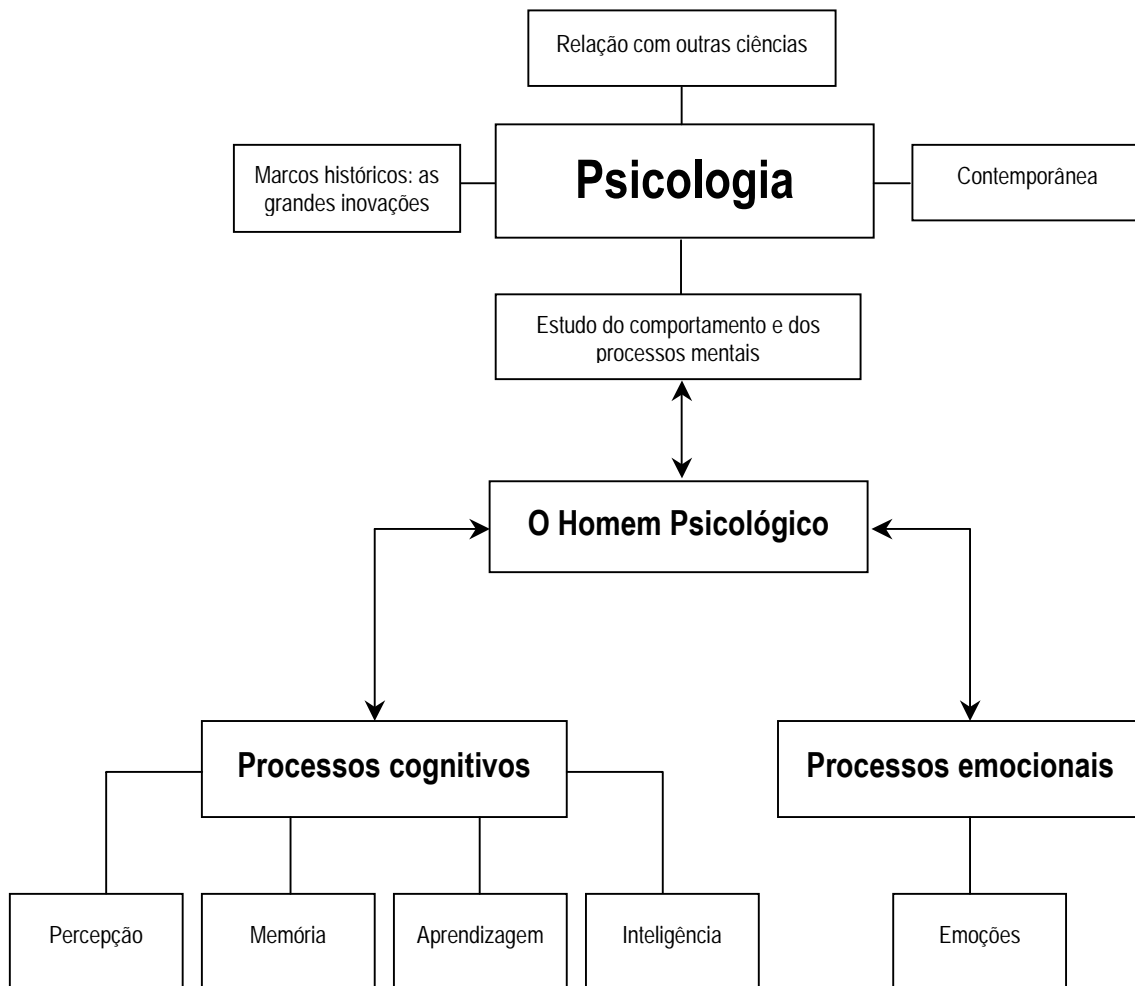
Relação com outras ciências

Marcos históricos: as grandes inovações

Psicologia

Contemporânea

Estudo do comportamento e dos processos mentais

O Homem Psicológico

Processos cognitivos

Processos emocionais

Percepção

Memória

Aprendizagem

Inteligência

Emoções